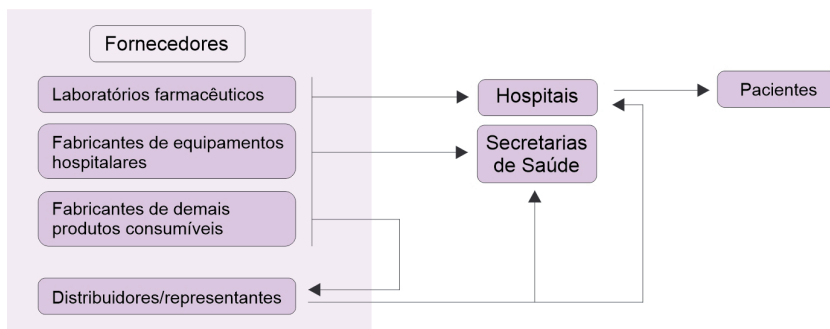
Fornecedores

Laboratórios farmacêuticos

Fabricantes de equipamentos hospitalares

Fabricantes de demais produtos consumíveis

Distribuidores/representantes

Hospitais

Secretarias de Saúde

Pacientes